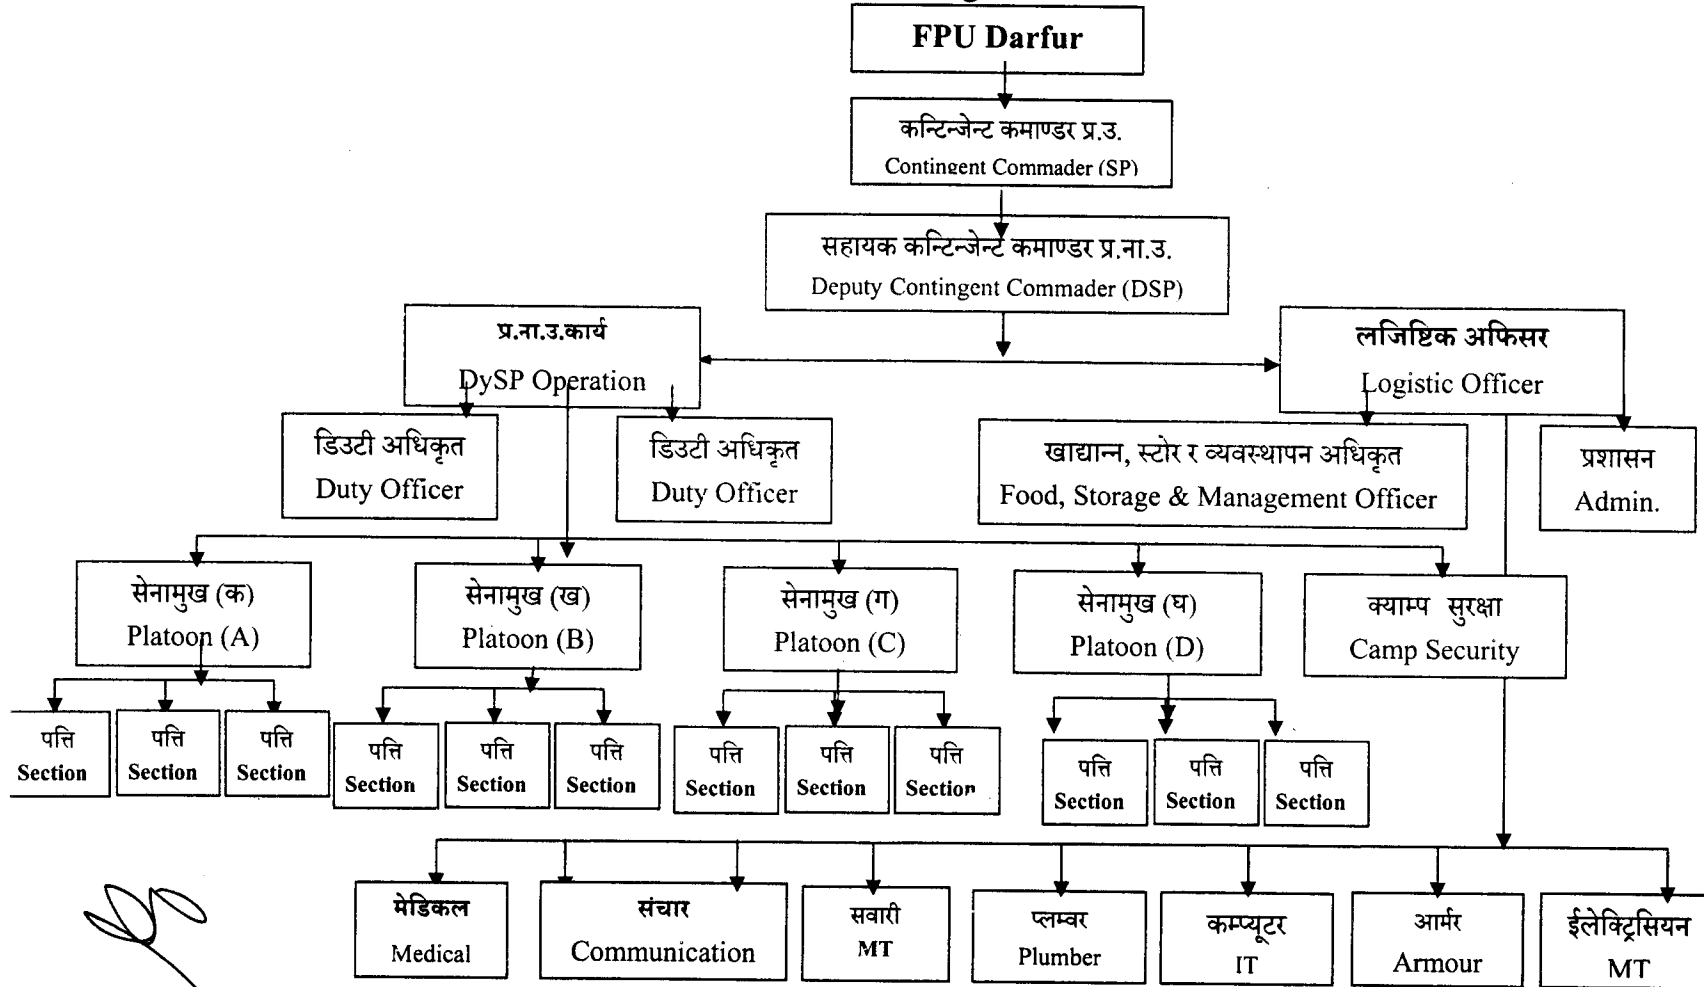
FPU Darfur

कन्टिन्जेन्ट कमाण्डर प्र.उ.
Contingent Commader (SP)

सहायक कन्टिन्जेन्ट कमाण्डर प्र.ना.उ.
Deputy Contingent Commader (DSP)

प्र.ना.उ.कार्य
DySP Operation

लजिष्टिक अफिसर
Logistic Officer

डिउटी अधिकृत
Duty Officer

डिउटी अधिकृत
Duty Officer

खाद्यान्न, स्टोर र व्यवस्थापन अधिकृत
Food, Storage & Management Officer

प्रशासन
Admin.

सेनामुख (क)
Platoon (A)

सेनामुख (ख)
Platoon (B)

सेनामुख (ग)
Platoon (C)

सेनामुख (घ)
Platoon (D)

क्याम्प सुरक्षा
Camp Security

पत्ति Section

पत्ति Section

पत्ति Section

पत्ति Section

पत्ति Section

पत्ति Section

पत्ति Section

पत्ति Section

पत्ति Section

पत्ति Section

पत्ति Section

पत्ति Section

मेडिकल
Medical

संचार
Communication

सवारी
MT

प्लम्बर
Plumber

कम्प्यूटर
IT

आर्मर
Armour

ईलेक्ट्रिसियन
MT